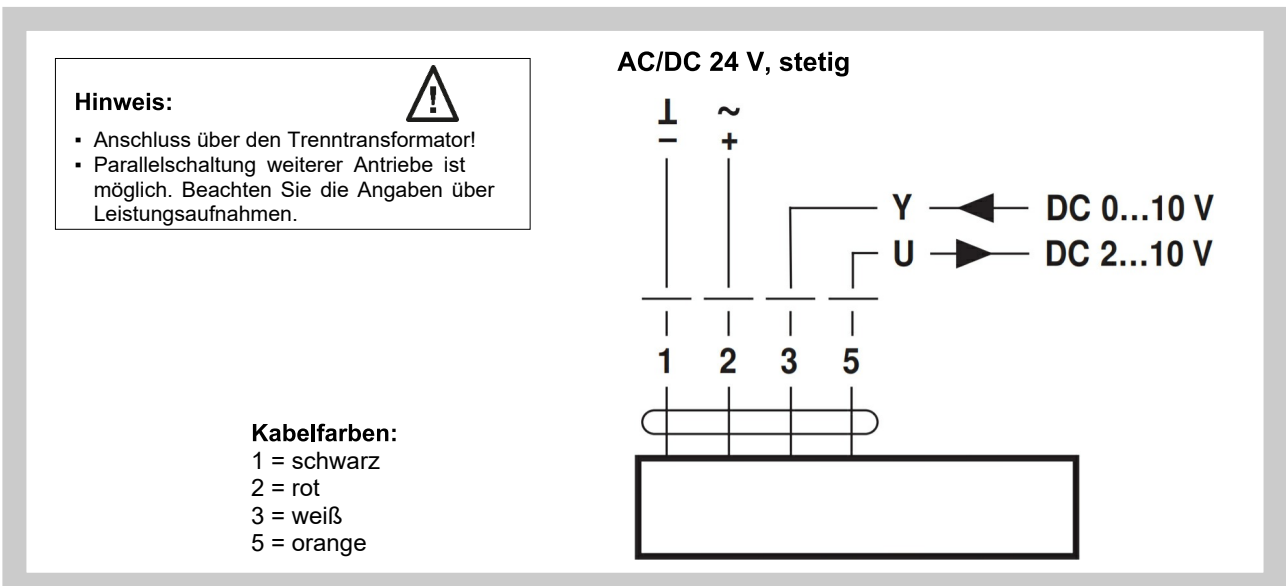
Hinweis:

- Anschluss über den Trenntransformator!
- Parallelschaltung weiterer Antriebe ist möglich. Beachten Sie die Angaben über Leistungsaufnahmen.

AC/DC 24 V, stetig

⊥
−

~
+

Y DC 0...10 V

U DC 2...10 V

1 2 3 5

Kabelfarben:
1 = schwarz
2 = rot
3 = weiß
5 = orange